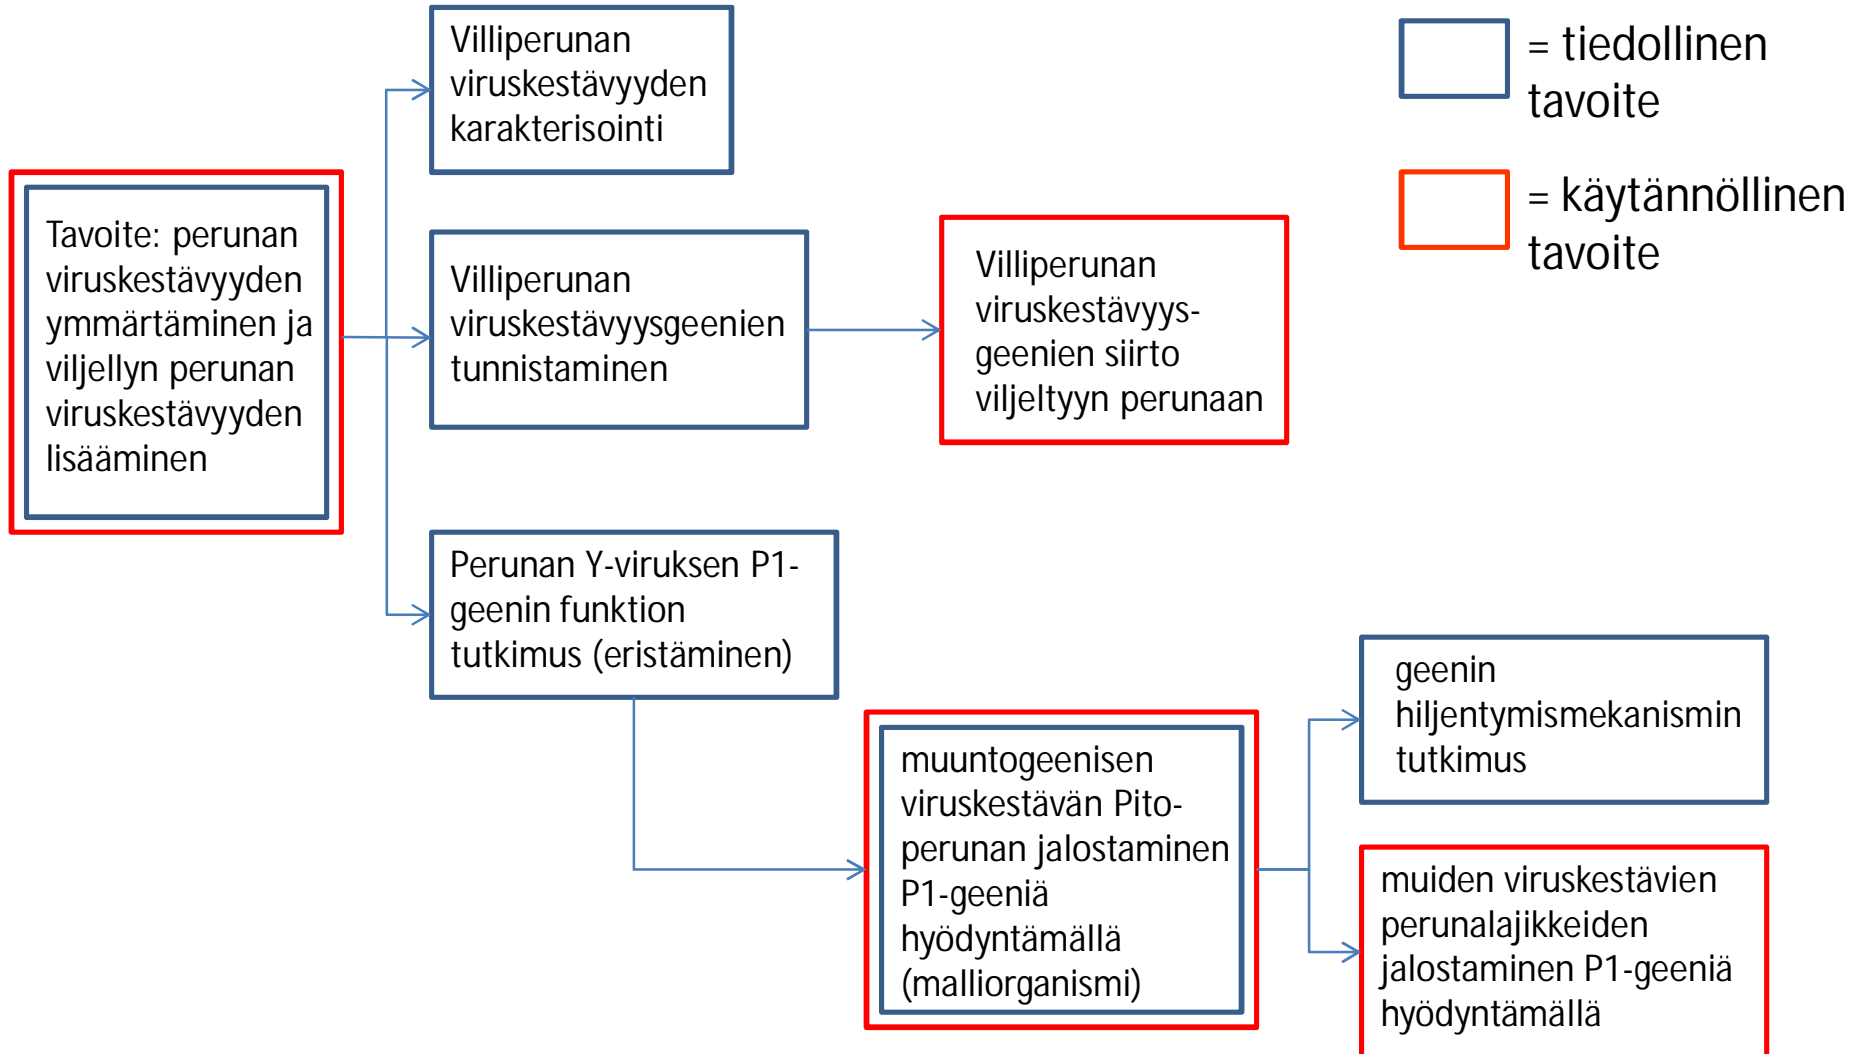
Tavoite: perunan viruskestävyyden ymmärtäminen ja viljellyn perunan viruskestävyyden lisääminen

Villiperunan viruskestävyyden karakterisointi

Villiperunan viruskestävyysgeenien tunnistaminen

Villiperunan viruskestävyysgeenien siirto viljeltyyn perunaan

Perunan Y-viruksen P1-geenin funktion tutkimus (eristäminen)

muuntogeenisen viruskestävän Pito-perunan jalostaminen P1-geeniä hyödyntämällä (malliorganismi)

geenin hiljentymismekanismin tutkimus

muiden viruskestävien perunalajikkeiden jalostaminen P1-geeniä hyödyntämällä

= tiedollinen tavoite

= käytännöllinen tavoite